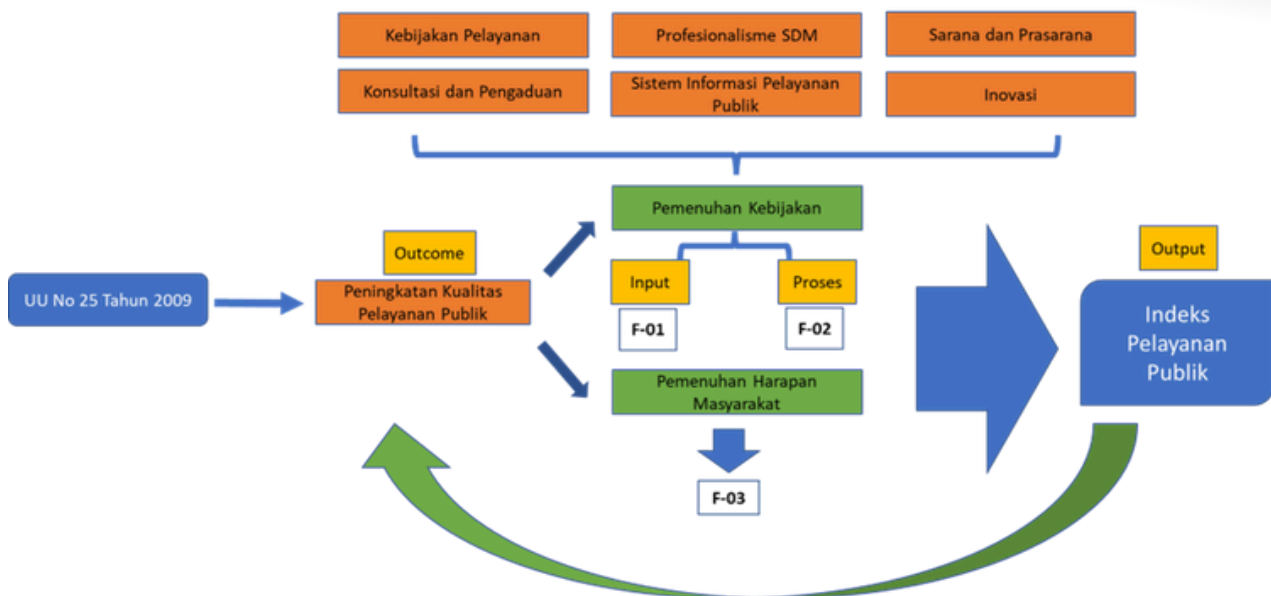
Kebijakan Pelayanan

Profesionalisme SDM

Sarana dan Prasarana

Konsultasi dan Pengaduan

Sistem Informasi Pelayanan Publik

Inovasi

Pemenuhan Kebijakan

Outcome

Output

UU No 25 Tahun 2009

Peningkatan Kualitas Pelayanan Publik

Input

Proses

F-01

F-02

Indeks Pelayanan Publik

Pemenuhan Harapan Masyarakat

F-03